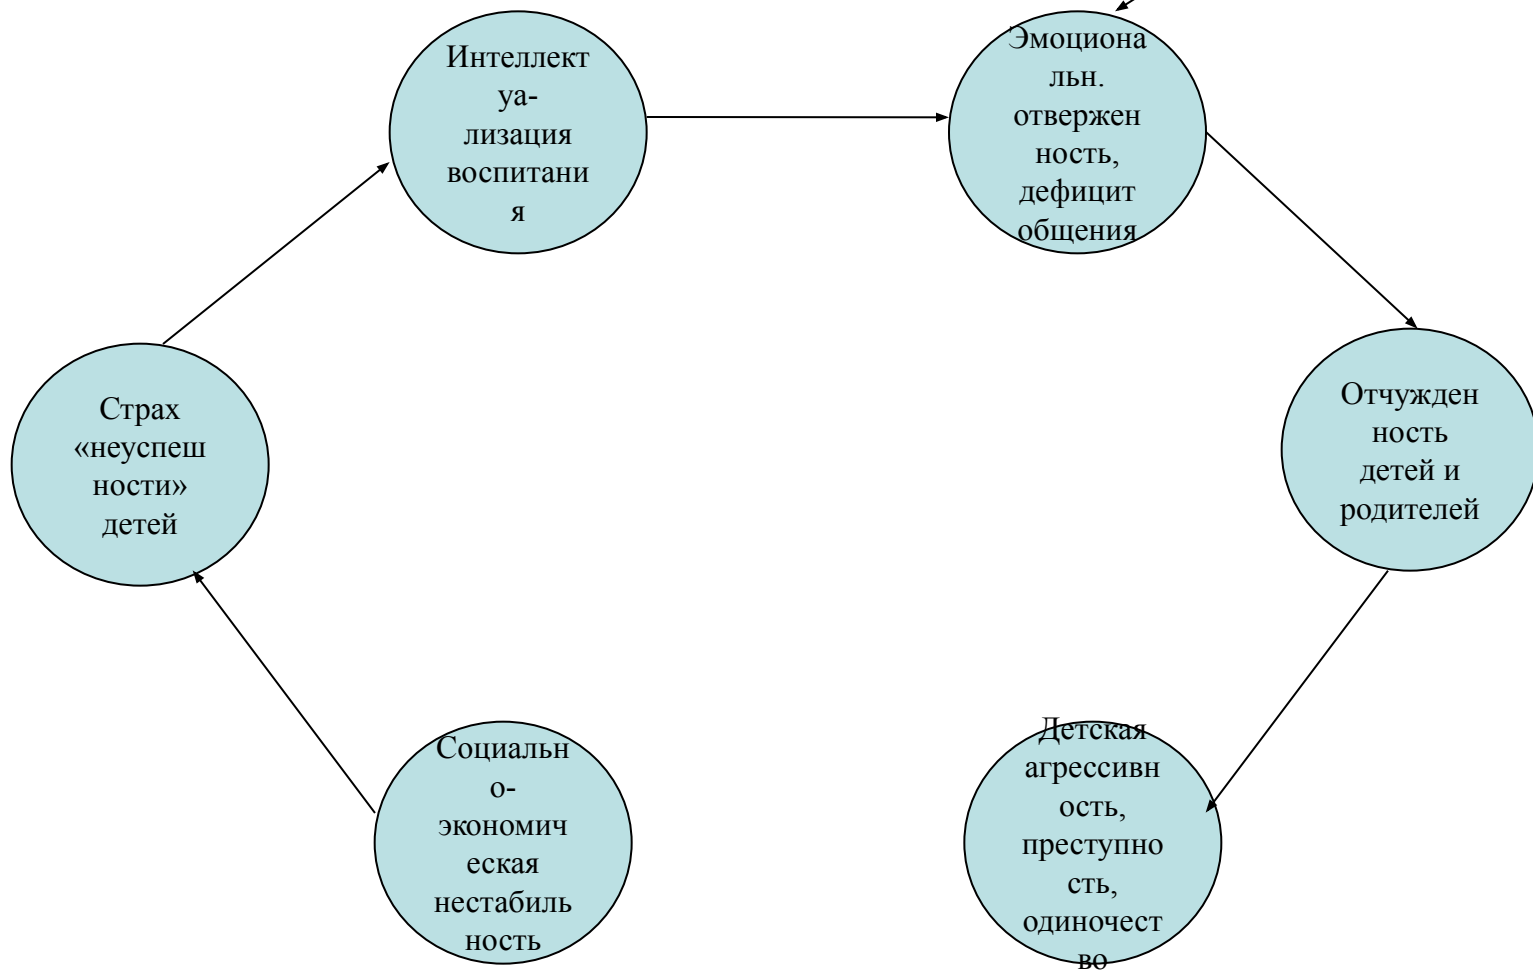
Интеллектуализация воспитания

Эмоциональн. отверженность, дефицит общения

Страх «неуспешности» детей

Отчужденность детей и родителей

Социально-экономическая нестабильность

Детская агрессивность, преступность, одиночество